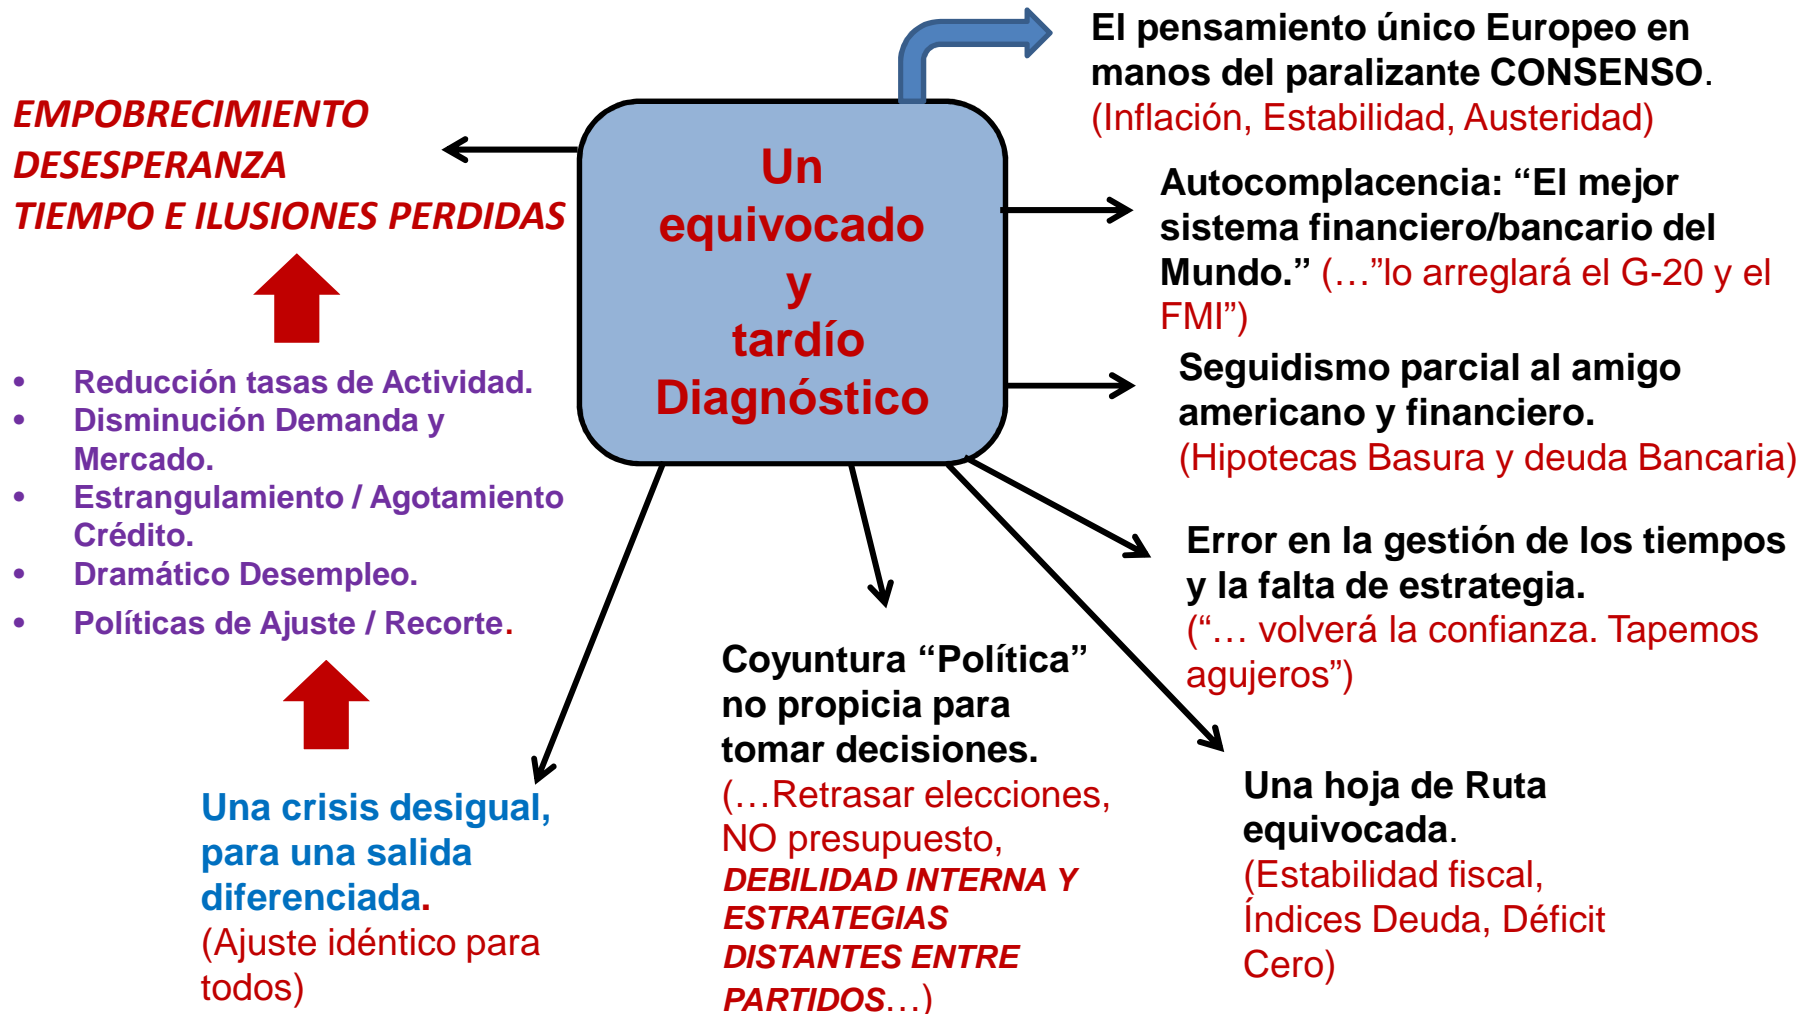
Un equivocado y tardío Diagnóstico

El pensamiento único Europeo en manos del paralizante CONSENSO. (Inflación, Estabilidad, Austeridad)

Autocomplacencia: “El mejor sistema financiero/bancario del Mundo.” (…”lo arreglará el G-20 y el FMI”)

Seguidismo parcial al amigo americano y financiero. (Hipotecas Basura y deuda Bancaria)

Error en la gestión de los tiempos y la falta de estrategia. (“… volverá la confianza. Tapemos agujeros”)

Una hoja de Ruta equivocada. (Estabilidad fiscal, Índices Deuda, Déficit Cero)

Coyuntura “Política” no propicia para tomar decisiones. (…Retrasar elecciones, NO presupuesto, DEBILIDAD INTERNA Y ESTRATEGIAS DISTANTES ENTRE PARTIDOS…)

Una crisis desigual, para una salida diferenciada. (Ajuste idéntico para todos)

EMPOBRECIMIENTO
DESESPERANZA
TIEMPO E ILUSIONES PERDIDAS

• Reducción tasas de Actividad.
• Disminución Demanda y Mercado.
• Estrangulamiento / Agotamiento Crédito.
• Dramático Desempleo.
• Políticas de Ajuste / Recorte.